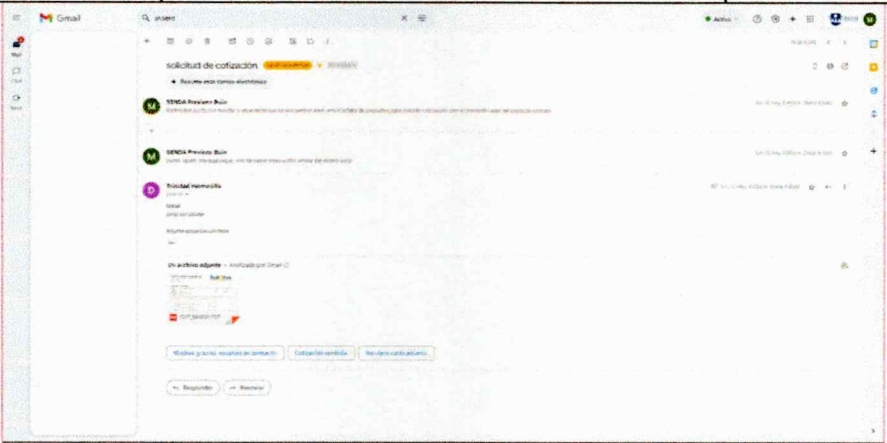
Gmail

Q insert

Activo

Mail

Chat

Meet

solicitud de cotización

Resume este correo electrónico

SENDA Previews Buin

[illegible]

SENDA Previews Buin

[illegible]

Trinidad Hermosilla

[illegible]

Un archivo adjunto · Analizado por Gmail

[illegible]

Muchas gracias, estaremos en contacto | Cotización recibida | Revisaré cada adjunto

Responder | Reenviar